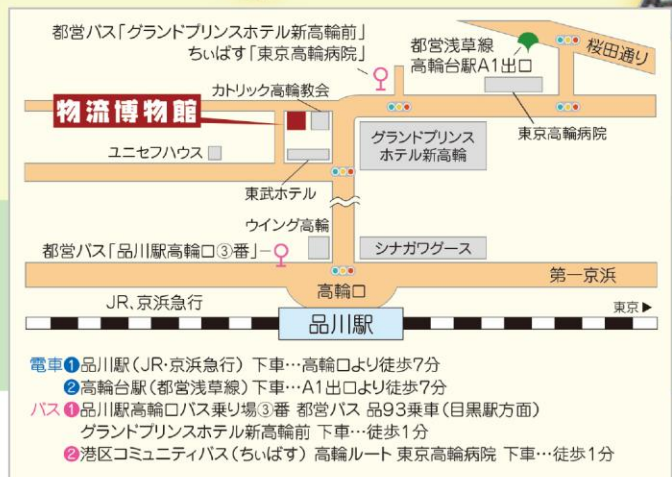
都営バス「グランドプリンスホテル新高輪前」
ちぃばす「東京高輪病院」

都営浅草線
高輪台駅A1出口

桜田通り

物流博物館

カトリック高輪教会

東京高輪病院

グランドプリンスホテル新高輪

ユニセフハウス

東武ホテル

ウイング高輪

都営バス「品川駅高輪口③番」

シナガワグース

第一京浜

高輪口

JR、京浜急行

東京▶

品川駅

電車❶品川駅（JR・京浜急行）下車…高輪口より徒歩7分
❷高輪台駅（都営浅草線）下車…A1出口より徒歩7分
バス❶品川駅高輪口バス乗り場③番 都営バス 品93乗車（目黒駅方面）
グランドプリンスホテル新高輪前 下車…徒歩1分
❷港区コミュニティバス（ちぃばす）高輪ルート 東京高輪病院 下車…徒歩1分